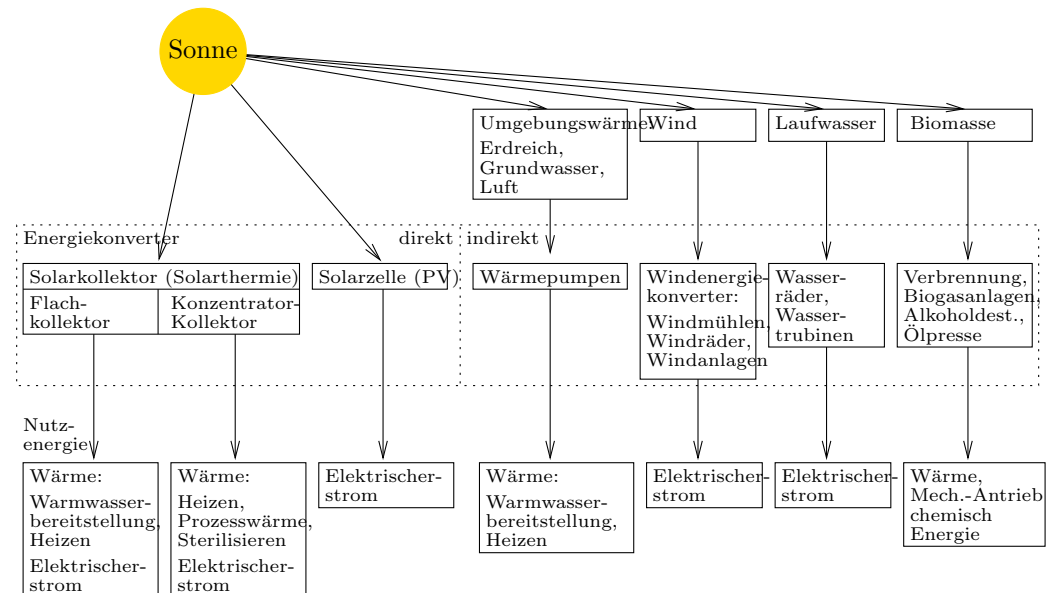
Sonne

Umgebungswärme: Erdreich, Grundwasser, Luft

Wind

Laufwasser

Biomasse

Energiekonverter

direkt

indirekt

Solarkollektor (Solarthermie)

Flachkollektor

Konzentrator-Kollektor

Solarzelle (PV)

Wärmepumpen

Windenergiekonverter: Windmühlen, Windräder, Windanlagen

Wasserräder, Wassertrubinen

Verbrennung, Biogasanlagen, Alkoholdest., Ölpresse

Nutzenergie

Wärme: Warmwasserbereitstellung, Heizen Elektrischerstrom

Wärme: Heizen, Prozesswärme, Sterilisieren Elektrischerstrom

Elektrischerstrom

Wärme: Warmwasserbereitstellung, Heizen

Elektrischerstrom

Elektrischerstrom

Wärme, Mech.-Antrieb chemisch Energie